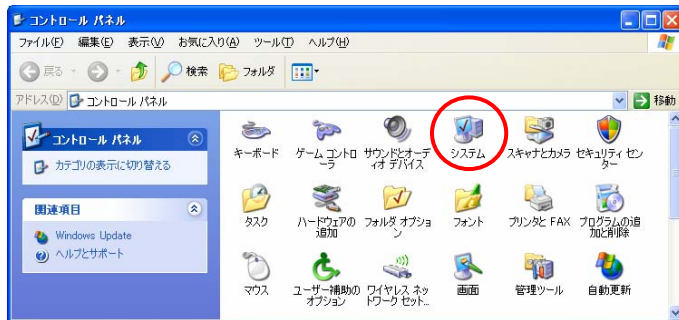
コントロール パネル

ファイル(F) 編集(E) 表示(V) お気に入り(A) ツール(T) ヘルプ(H)

戻る 検索 フォルダ

アドレス(D) コントロール パネル

移動

コントロール パネル

カテゴリの表示に切り替える

関連項目

Windows Update

ヘルプとサポート

キーボード
ゲーム コントローラ
サウンドとオーディオ デバイス
システム
スキャナとカメラ
セキュリティ センター
タスク
ハードウェアの追加
フォルダ オプション
フォント
プリンタと FAX
プログラムの追加と削除
マウス
ユーザー補助のオプション
ワイヤレス ネットワーク セット...
画面
管理ツール
自動更新